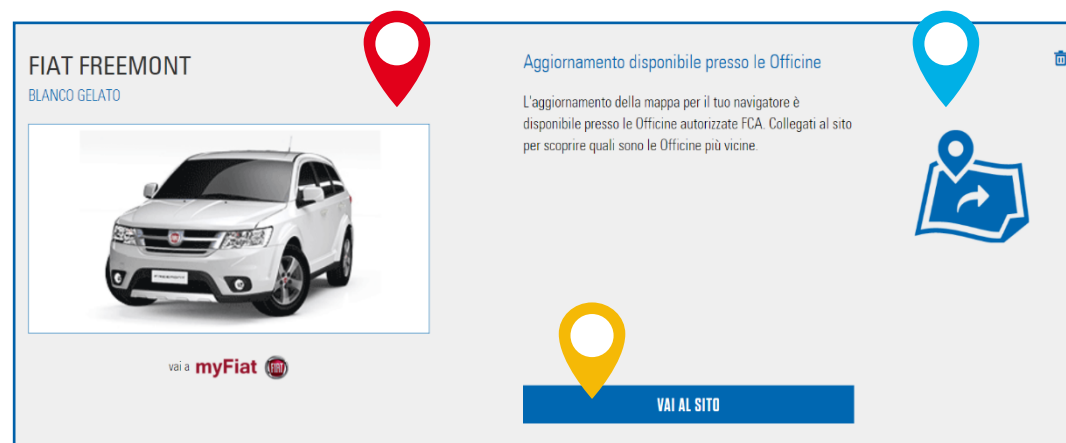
FIAT FREEMONT
BLANCO GELATO

vai a myFiat

Aggiornamento disponibile presso le Officine

L'aggiornamento della mappa per il tuo navigatore è disponibile presso le Officine autorizzate FCA. Collegati al sito per scoprire quali sono le Officine più vicine.

VAI AL SITO